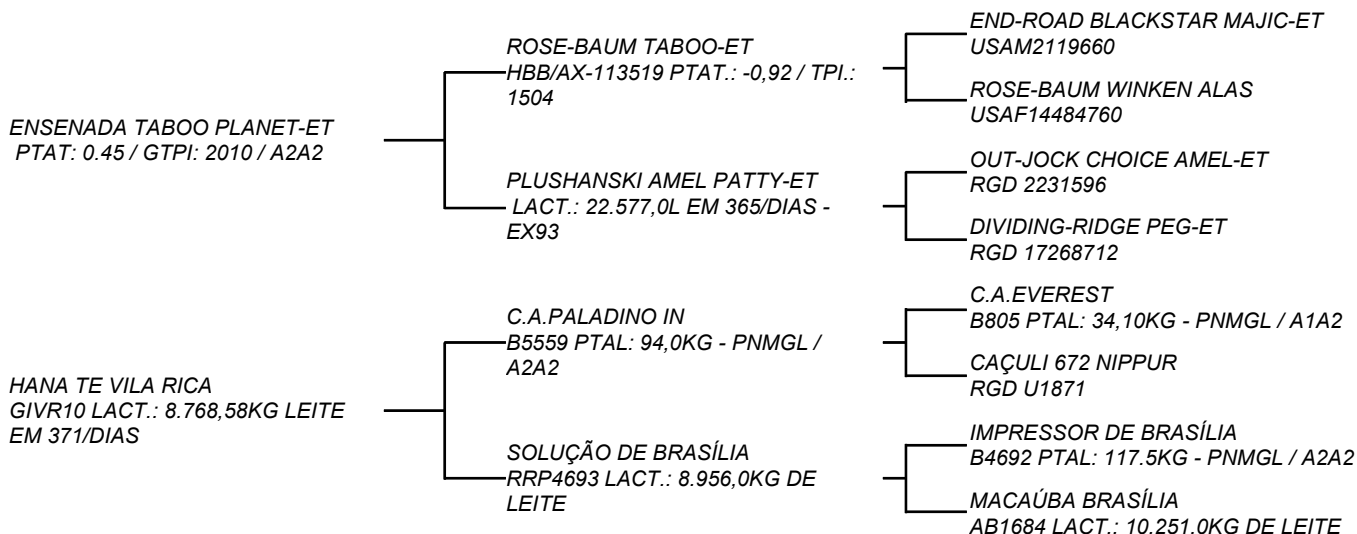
ENSENADA TABOO PLANET-ET
PTAT: 0.45 / GTPI: 2010 / A2A2

ROSE-BAUM TABOO-ET
HBB/AX-113519 PTAT.: -0,92 / TPI.: 1504

END-ROAD BLACKSTAR MAJIC-ET
USAM2119660

ROSE-BAUM WINKEN ALAS
USAF14484760

PLUSHANSKI AMEL PATTY-ET
LACT.: 22.577,0L EM 365/DIAS - EX93

OUT-JOCK CHOICE AMEL-ET
RGD 2231596

DIVIDING-RIDGE PEG-ET
RGD 17268712

HANA TE VILA RICA
GIVR10 LACT.: 8.768,58KG LEITE EM 371/DIAS

C.A.PALADINO IN
B5559 PTAL: 94,0KG - PNMGL / A2A2

C.A.EVEREST
B805 PTAL: 34,10KG - PNMGL / A1A2

CAÇULI 672 NIPPUR
RGD U1871

SOLUÇÃO DE BRASÍLIA
RRP4693 LACT.: 8.956,0KG DE LEITE

IMPRESSOR DE BRASÍLIA
B4692 PTAL: 117.5KG - PNMGL / A2A2

MACAÚBA BRASÍLIA
AB1684 LACT.: 10.251.0KG DE LEITE